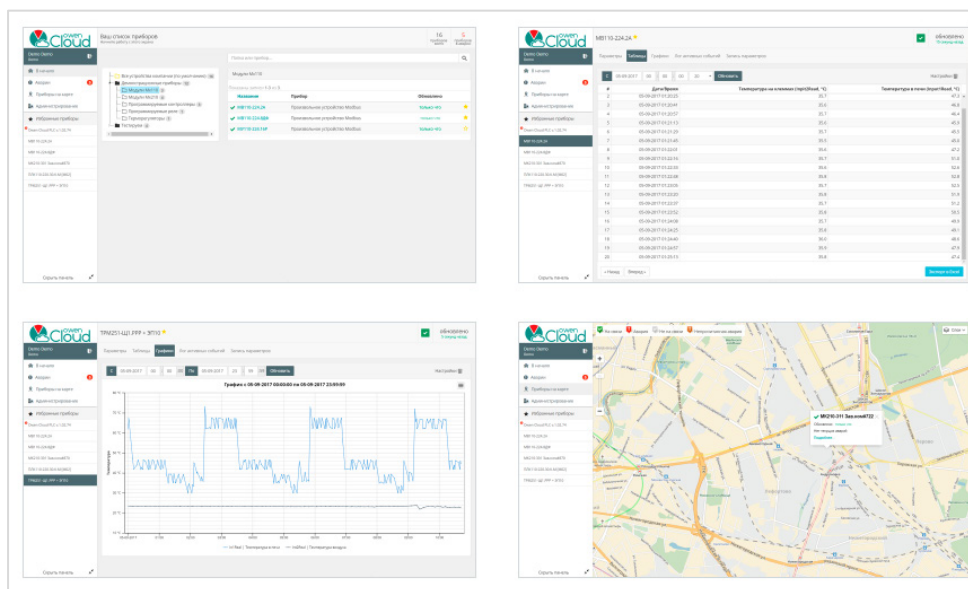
owen Cloud

Ваш список приборов

16

5

Демо Демо

В начало

Аварии

Приборы на карте

Архив настройки

Избранные приборы

Поиск для прибора

Модули Mx110

Название

Прибор

Обновлено

МВ110-224.2А

Произвольное устройство Modbus

МВ110-224.8ДФ

Произвольное устройство Modbus

МВ110-224.1ТД

Произвольное устройство Modbus

Скрыть панель

owen Cloud

МВ110-224.2А

Обновлено

Параметры

Таблицы

Графики

Все активные события

Запись параметров

Обновить

Настройки

#

Дата/Время

Температура на клеммах (Inpt.Read, °C)

Температура в печи (Inpt.Read, °C)

| # | Дата/Время |
|---|---|
| 1 | 05-09-2017 01:20:25 |
| 2 | 05-09-2017 01:20:44 |
| 3 | 05-09-2017 01:20:57 |
| 4 | 05-09-2017 01:21:13 |
| 5 | 05-09-2017 01:21:23 |
| 6 | 05-09-2017 01:21:43 |
| 7 | 05-09-2017 01:22:03 |
| 8 | 05-09-2017 01:22:04 |
| 9 | 05-09-2017 01:22:16 |
| 10 | 05-09-2017 01:22:30 |
| 11 | 05-09-2017 01:22:43 |
| 12 | 05-09-2017 01:23:03 |
| 13 | 05-09-2017 01:23:20 |
| 14 | 05-09-2017 01:23:37 |
| 15 | 05-09-2017 01:23:52 |
| 16 | 05-09-2017 01:24:08 |
| 17 | 05-09-2017 01:24:25 |
| 18 | 05-09-2017 01:24:40 |
| 19 | 05-09-2017 01:24:57 |
| 20 | 05-09-2017 01:25:13 |

« Назад

Вперед »

Экспорт в Excel

Скрыть панель

owen Cloud

ТРМ251.Щ1.РРР + ЭП10

Обновлено

Параметры

Таблицы

Графики

Все активные события

Запись параметров

Обновить

Настройки

График с 05-09-2017 00:00:00 по 05-09-2017 23:59:59

Температура

Скрыть панель

owen Cloud

Нет связи

Аварии

Нет связи

Неподтвержденные аварии

МК210-311 Заказ#722

Обновлено

Нет текущих аварий

Подробнее

Скрыть панель